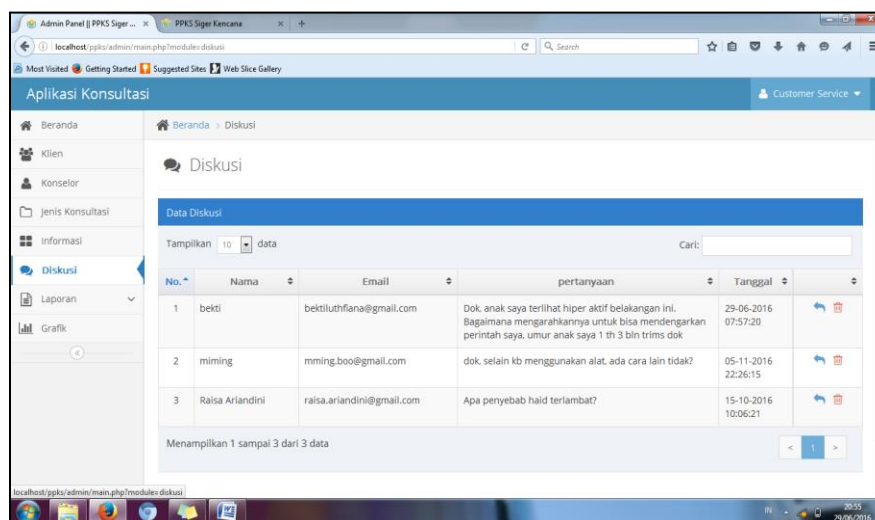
Admin Panel || PPKS Siger ... × PPKS Siger Kencana × +

localhost/ppks/admin/main.php?module=diskusi

Search

Most Visited Getting Started Suggested Sites Web Slice Gallery

Aplikasi Konsultasi

Customer Service

Beranda
Klien
Konselor
Jenis Konsultasi
Informasi
Diskusi
Laporan
Grafik

Beranda > Diskusi

Diskusi

Data Diskusi

Tampilkan 10 data

Cari:

| No. | Nama | Email | pertanyaan | Tanggal | |
|---|---|---|---|---|---|
| 1 | bekti | bektiluthfiana@gmail.com | Dok. anak saya terlihat hiper aktif belakangan ini. Bagaimana mengarahkannya untuk bisa mendengarkan perintah saya. umur anak saya 1 th 3 bln trims dok | 29-06-2016 07:57:20 | |
| 2 | miming | mming.boo@gmail.com | dok. selain kb menggunakan alat. ada cara lain tidak? | 05-11-2016 22:26:15 | |
| 3 | Raisa Ariandini | raisa.ariandini@gmail.com | Apa penyebab haid terlambat? | 15-10-2016 10:06:21 | |

Menampilkan 1 sampai 3 dari 3 data

< 1 >

localhost/ppks/admin/main.php?module=diskusi

IN 20:55 29/06/2016